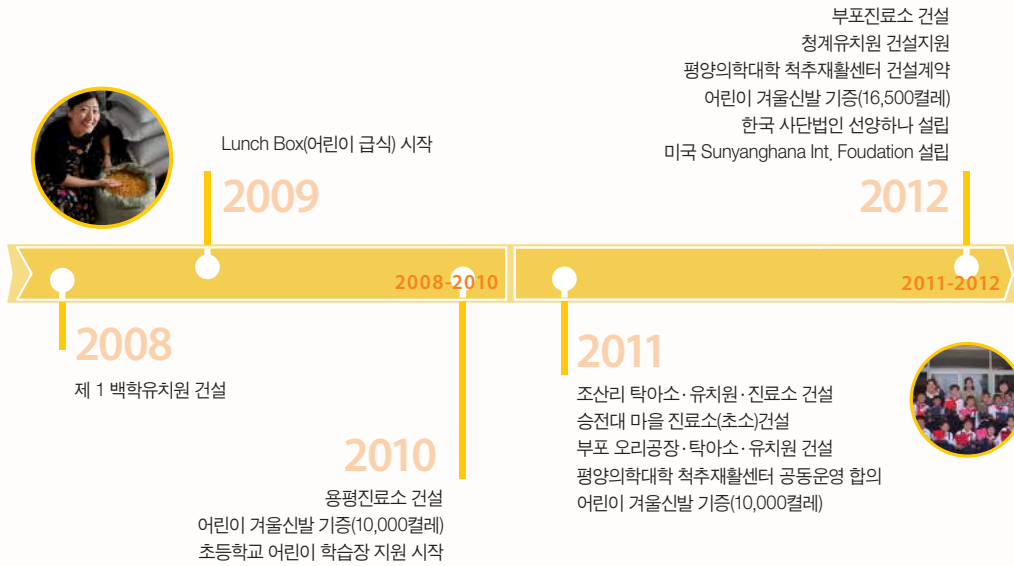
부포진료소 건설
청계유치원 건설지원
평양의학대학 척추재활센터 건설계약
어린이 겨울신발 기증(16,500켤레)
한국 사단법인 선양하나 설립
미국 Sunyanghana Int. Foudation 설립

2012

Lunch Box(어린이 급식) 시작

2009

2008-2010

2011-2012

2008

제 1 백학유치원 건설

2010

용평진료소 건설
어린이 겨울신발 기증(10,000켤레)
초등학교 어린이 학습장 지원 시작

2011

조산리 탁아소·유치원·진료소 건설
승전대 마을 진료소(초소)건설
부포 오리공장·탁아소·유치원 건설
평양의학대학 척추재활센터 공동운영 합의
어린이 겨울신발 기증(10,000켤레)